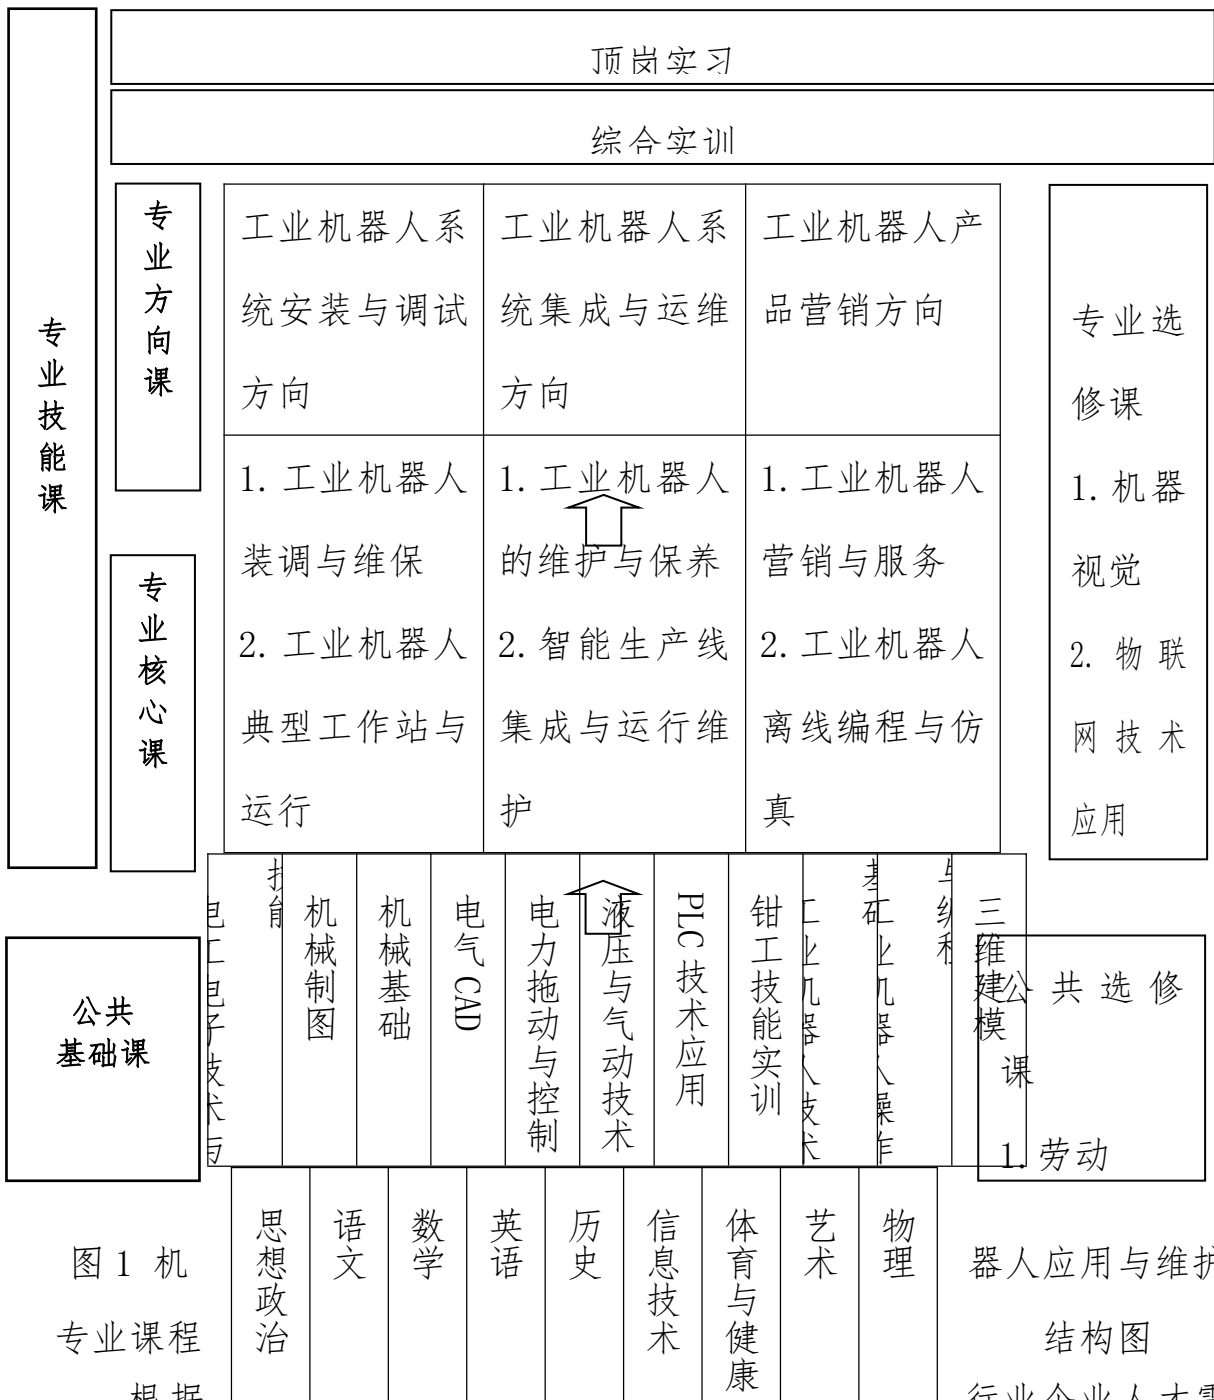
顶岗实习

综合实训

专业技能课

专业方向课

| 工业机器人系统安装与调试方向 | 工业机器人系统集成与运维方向 | 工业机器人产品营销方向 |
|---|---|---|
| 1. 工业机器人装调与维保 2. 工业机器人典型工作站与运行 | 1. 工业机器人的维护与保养 2. 智能生产线集成与运行维护 | 1. 工业机器人营销与服务 2. 工业机器人离线编程与仿真 |

专业核心课

专业选修课 1. 机器视觉 2. 物联网技术应用

| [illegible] | 机械制图 | 机械基础 | 电气CAD | 电力拖动与控制 | 液压与气动技术 | PLC技术应用 | 钳工技能实训 | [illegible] | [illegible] | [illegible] | 三维建模 |
|---|---|---|---|---|---|---|---|---|---|---|---|

公共基础课

公共选修课 1. 劳动

| 思想政治 | 语文 | 数学 | 英语 | 历史 | 信息技术 | 体育与健康 | 艺术 | 物理 |
|---|---|---|---|---|---|---|---|---|

图1 机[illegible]器人应用与维护专业课程结构图

根据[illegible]行业企业人才需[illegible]